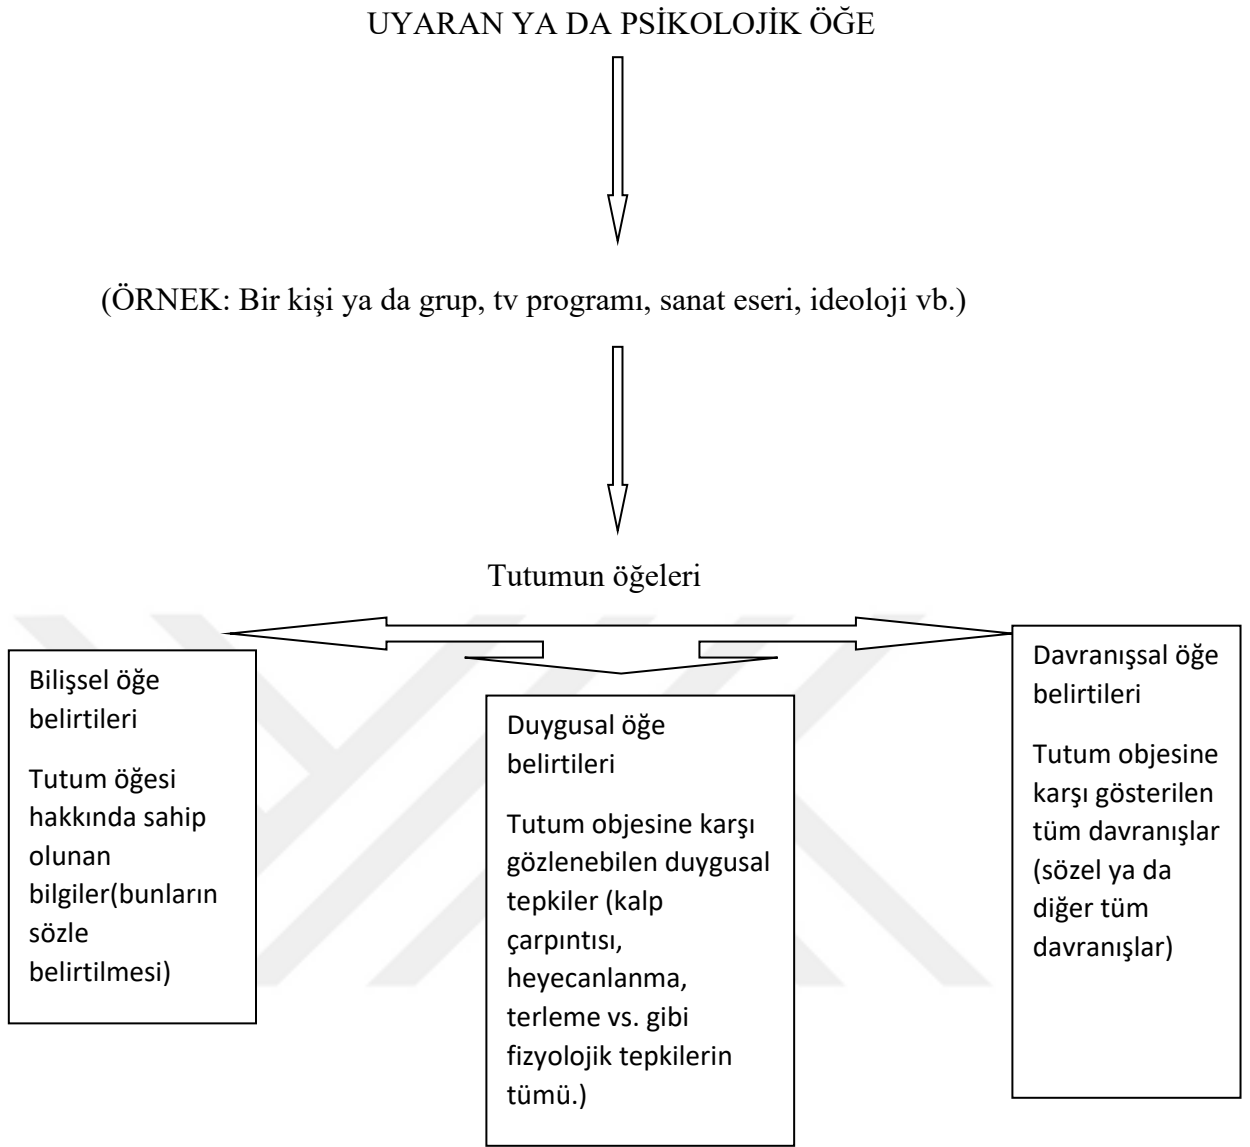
UYARAN YA DA PSİKOLOJİK ÖĞE

(ÖRNEK: Bir kişi ya da grup, tv programı, sanat eseri, ideoloji vb.)

Tutumun öğeleri

Bilişsel öğe belirtileri

Tutum öğesi hakkında sahip olunan bilgiler(bunların sözle belirtilmesi)

Duygusal öğe belirtileri

Tutum objesine karşı gözlenebilen duygusal tepkiler (kalp çarpıntısı, heyecanlanma, terleme vs. gibi fizyolojik tepkilerin tümü.)

Davranışsal öğe belirtileri

Tutum objesine karşı gösterilen tüm davranışlar (sözel ya da diğer tüm davranışlar)